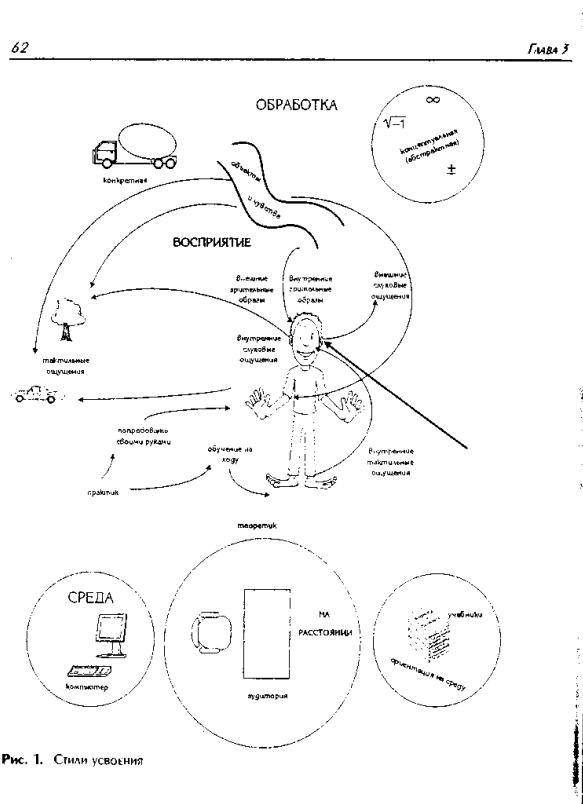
62

Глава 3

ОБРАБОТКА

$\infty$

$\sqrt{-1}$

концептуальная (абстрактная)

$\pm$

конкретная

объекты и чувства

ВОСПРИЯТИЕ

Внешние зрительные образы

Внутренние зрительные образы

Внешние слуховые ощущения

Внутренние слуховые ощущения

тактильные ощущения

попробовать своими руками

обучение на ходу

Внутренние тактильные ощущения

практик

теоретик

СРЕДА

компьютер

НА РАССТОЯНИИ

аудитория

учебники

ориентация на среду

Рис. 1. Стили усвоения